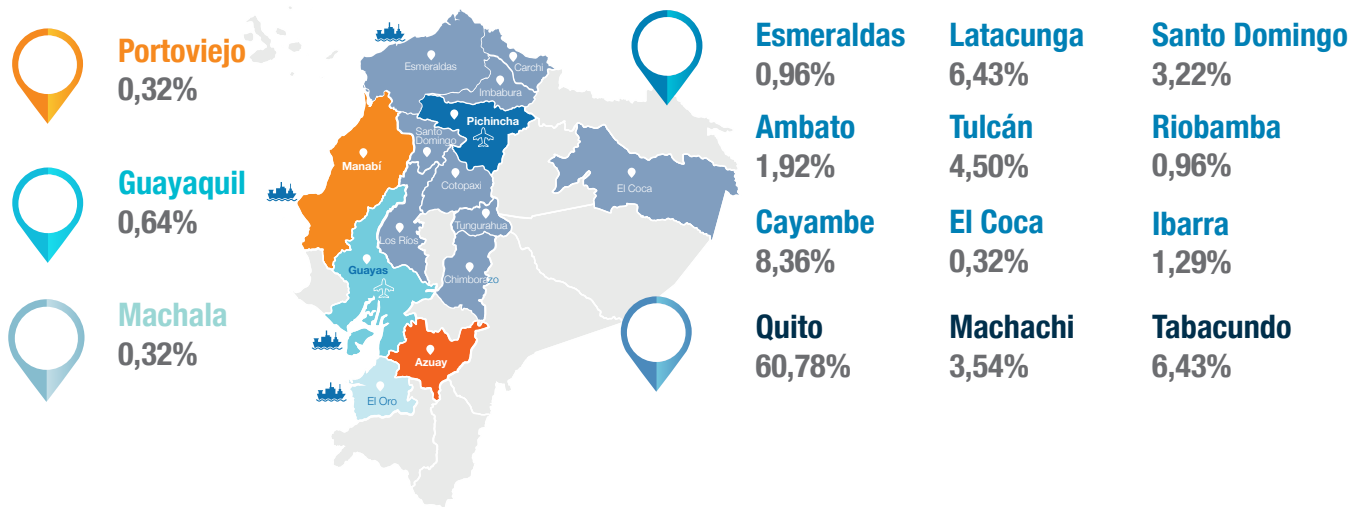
Portoviejo
0,32%

Guayaquil
0,64%

Machala
0,32%

Esmeraldas
Carchi
Imbabura
Pichincha
Santo Domingo
Manabí
Cotopaxi
El Coca
Los Ríos
Tungurahua
Guayas
Chimborazo
Azuay
El Oro

Esmeraldas
0,96%

Latacunga
6,43%

Santo Domingo
3,22%

Ambato
1,92%

Tulcán
4,50%

Riobamba
0,96%

Cayambe
8,36%

El Coca
0,32%

Ibarra
1,29%

Quito
60,78%

Machachi
3,54%

Tabacundo
6,43%